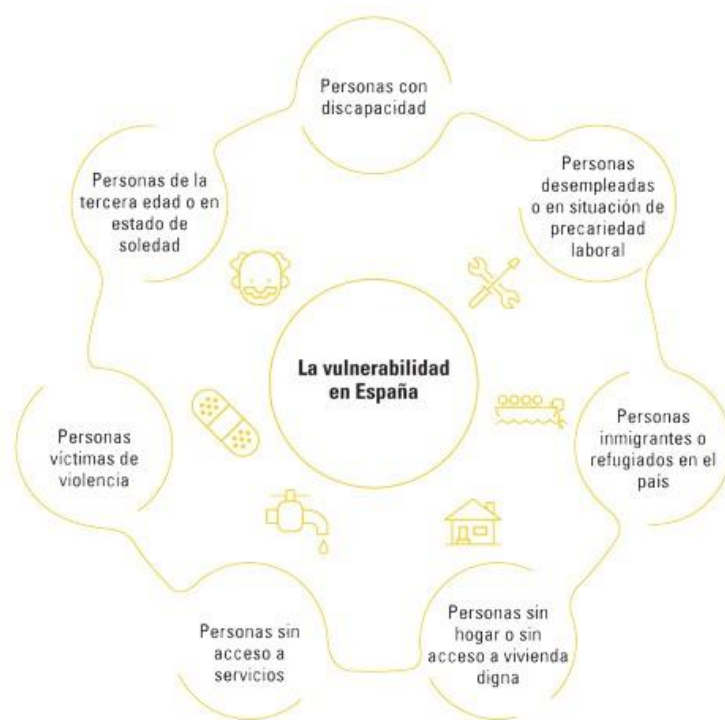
Personas con discapacidad

Personas desempleadas o en situación de precariedad laboral

Personas inmigrantes o refugiados en el país

Personas sin hogar o sin acceso a vivienda digna

Personas sin acceso a servicios

Personas víctimas de violencia

Personas de la tercera edad o en estado de soledad

La vulnerabilidad en España